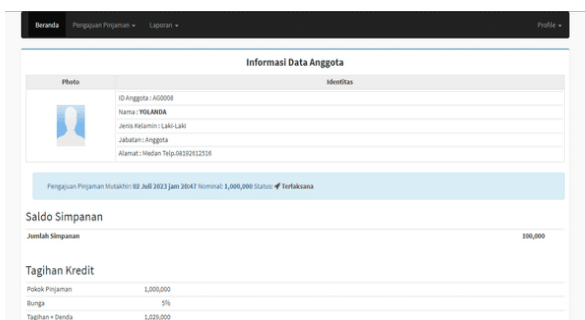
Beranda Pengajuan Pinjaman ▾ Laporan ▾ Profile ▾

Informasi Data Anggota

| Photo | Identitas |
|---|---|
| | ID Anggota : AG0008 |
| | Nama : YOLANDA |
| | Jenis Kelamin : Laki-Laki |
| | Jabatan : Anggota |
| | Alamat : Medan Telp.08192612516 |

Pengajuan Pinjaman Mutakhir: 02 Juli 2023 jam 20:47 Nominal: 1,000,000 Status: Terlaksana

Saldo Simpanan

| Jumlah Simpanan | 100,000 |
|---|---|

Tagihan Kredit

| Pokok Pinjaman | 1,000,000 |
|---|---|
| Bunga | 5% |
| Tagihan + Denda | 1,029,000 |